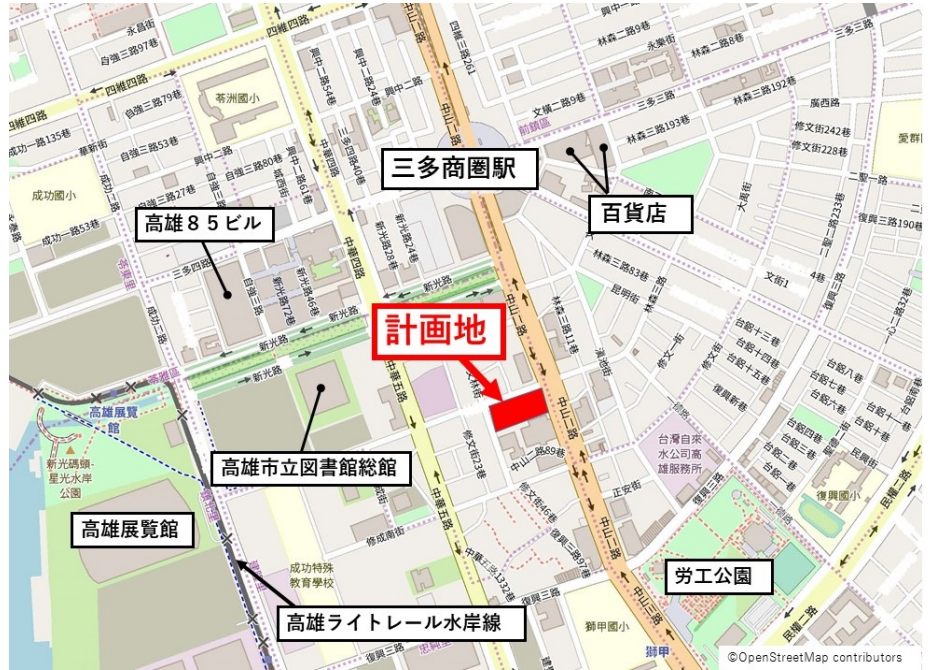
三多商圏駅
百貨店
高雄８５ビル
計画地
高雄市立図書館総館
高雄展覧館
労工公園
高雄ライトレール水岸線
四維四路
四維三路
中山一路
中華四路
中華五路
新光路
自強三路
成功一路
苓洲國小
成功國小
三多四路
三多三路
林森二路
林森三路
文横二路
復興三路
民權二路
四維二路
永新街
興中一路
興中二路
新光路24巷
新光路28巷
新光路46巷
新光路72巷
林森三路83巷
林森三路11巷
修文街
修文街13巷
修文街46巷
中山二路89巷
正安街
修成南街
成功特殊教育學校
高雄展覽館
新光碼頭-星光水岸公園
台灣自來水公司高雄服務所
復興國小
獅甲國小
中華五路133巷
興業三路
前鎮區
苓雅區
獅甲
文化街
台鋁十三巷
台鋁十四巷
台鋁十五巷
修文一巷
林森二路192巷
林森三路193巷
林森二路9巷
林森二路8巷
修文街242巷
修文街228巷
愛群
廣西路
自強三路79巷
自強三路97巷
自強三路53巷
成功一路135巷
成功一路53巷
興中一路54巷
三多四路40巷
四維三路261
©OpenStreetMap contributors